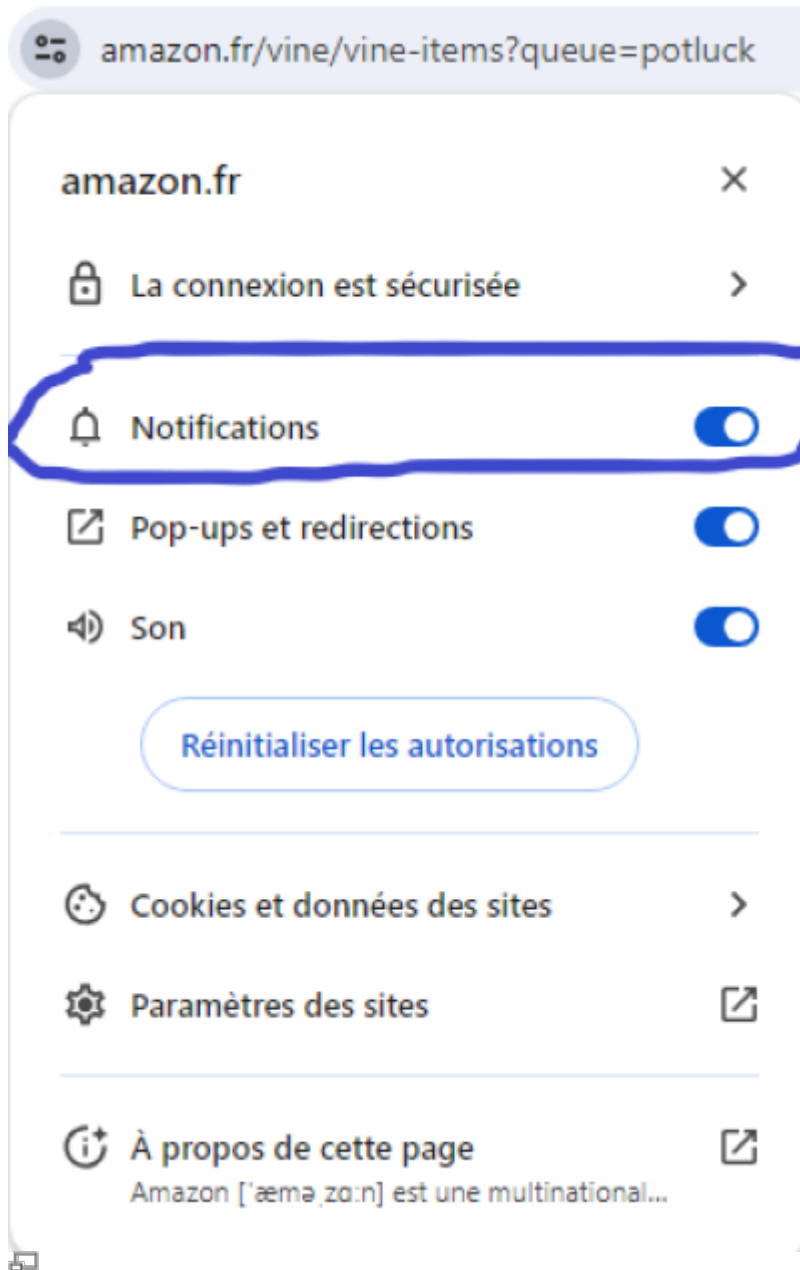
amazon.fr/vine/vine-items?queue=potluck

amazon.fr

×

La connexion est sécurisée

Notifications

Pop-ups et redirections

Son

Réinitialiser les autorisations

Cookies et données des sites

Paramètres des sites

À propos de cette page

Amazon [ˈæməˌzɑːn] est une multinational...